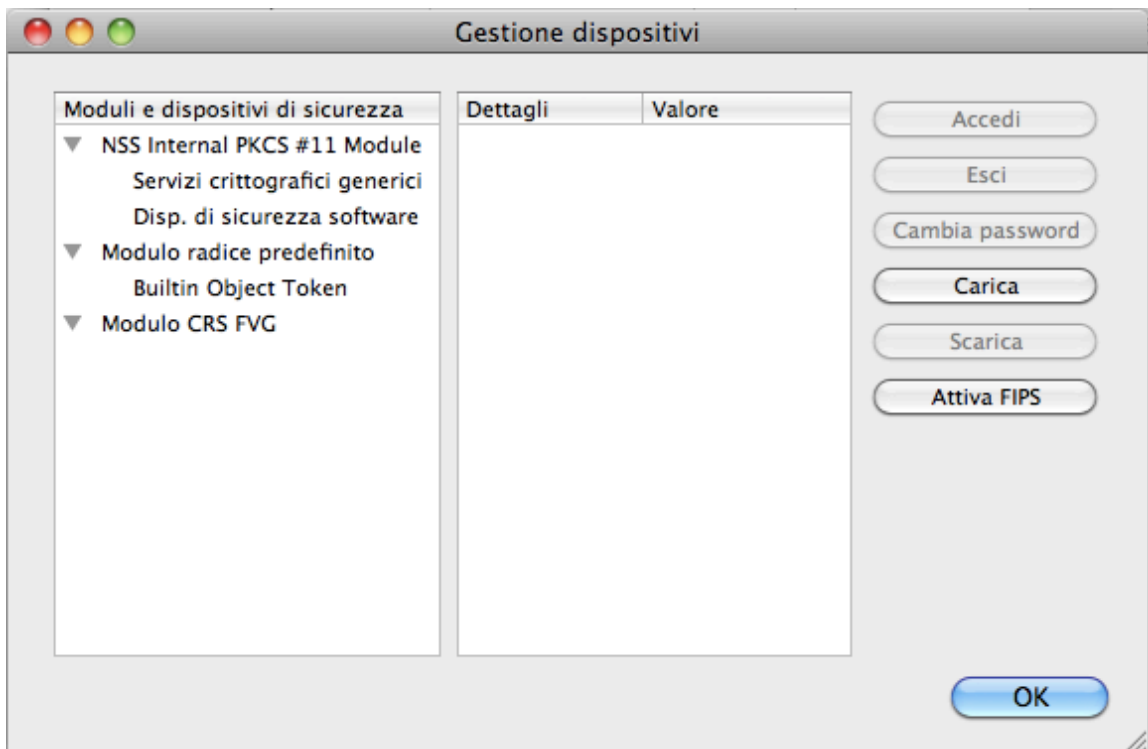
Gestione dispositivi

| Moduli e dispositivi di sicurezza |
|---|
| NSS Internal PKCS #11 Module |
| Servizi crittografici generici |
| Disp. di sicurezza software |
| Modulo radice predefinito |
| Builtin Object Token |
| Modulo CRS FVG |

| Dettagli | Valore |
|---|---|

Accedi
Esci
Cambia password
Carica
Scarica
Attiva FIPS

OK